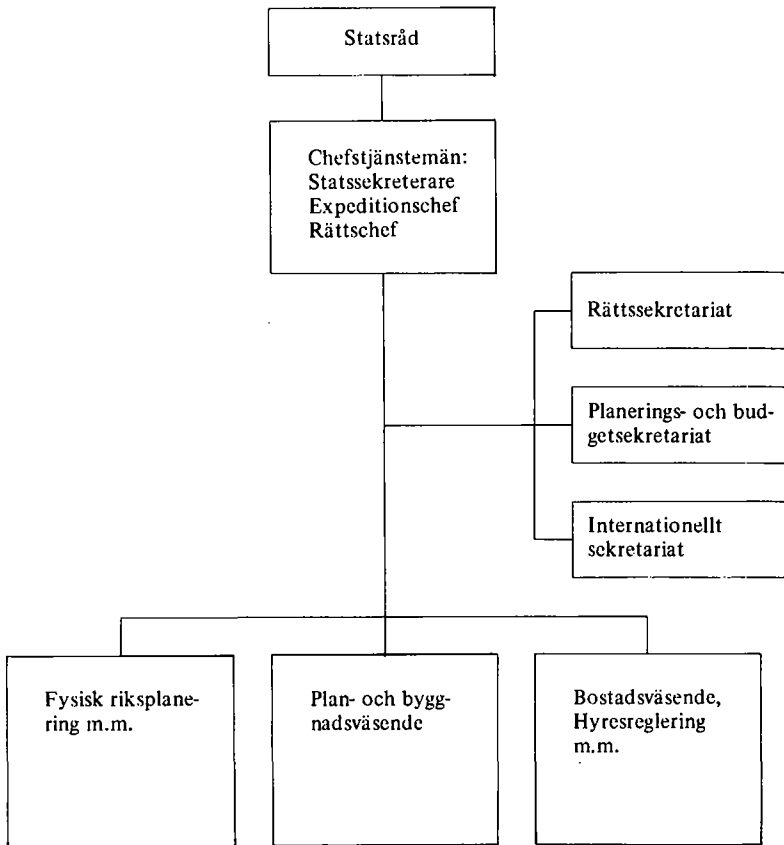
Statsråd

Chefstjänstemän:
Statssekreterare
Expeditionschef
Rättschef

Rättssekretariat

Planerings- och budgetsekretariat

Internationellt sekretariat

Fysisk riksplanering m.m.

Plan- och byggnadsväsende

Bostadsväsende, Hyresreglering m.m.